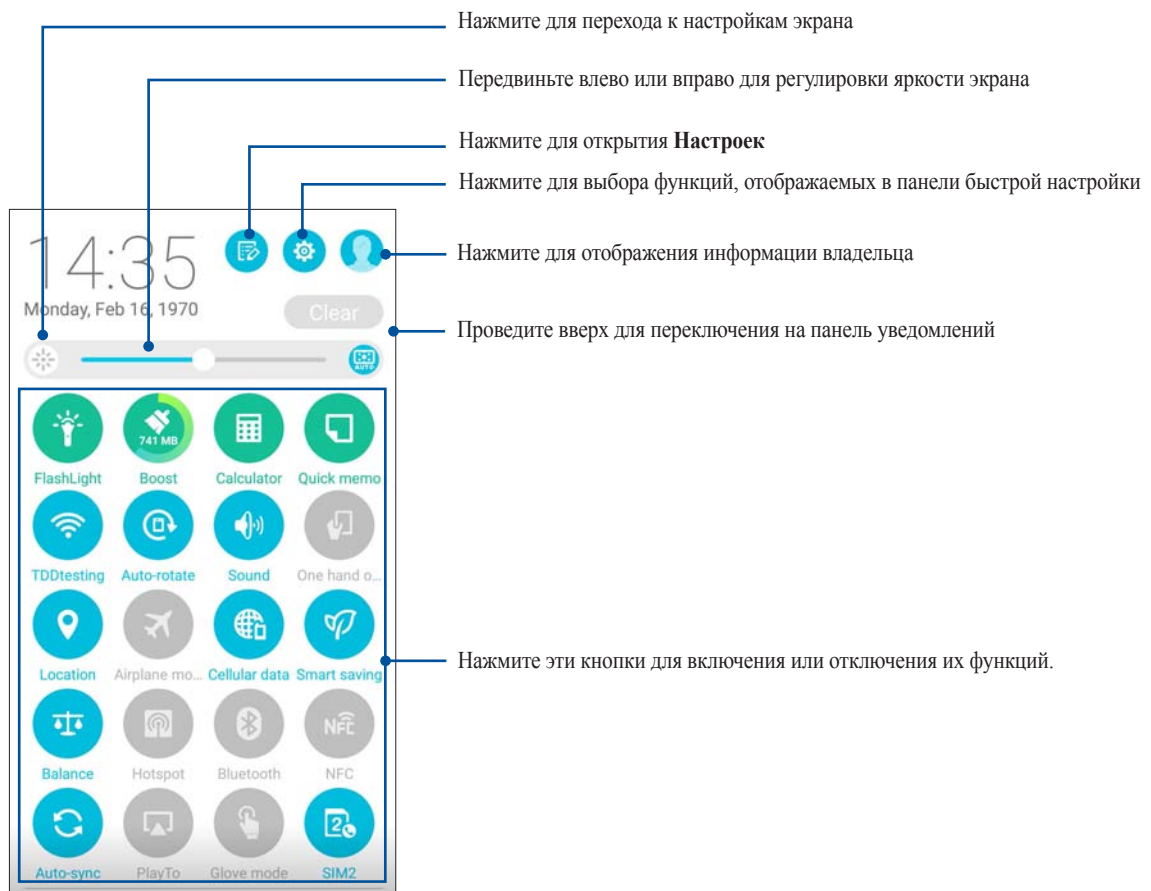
Нажмите для перехода к настройкам экрана

Передвиньте влево или вправо для регулировки яркости экрана

Нажмите для открытия **Настроек**

Нажмите для выбора функций, отображаемых в панели быстрой настройки

14:35

Monday, Feb 16, 1970

Clear

Нажмите для отображения информации владельца

Проведите вверх для переключения на панель уведомлений

AUTO

741 MB

FlashLight
Boost
Calculator
Quick memo
TDDtesting
Auto-rotate
Sound
One hand o...
Location
Airplane mo...
Cellular data
Smart saving
Balance
Hotspot
Bluetooth
NFC
Auto-sync
PlayTo
Glove mode
SIM2

Нажмите эти кнопки для включения или отключения их функций.